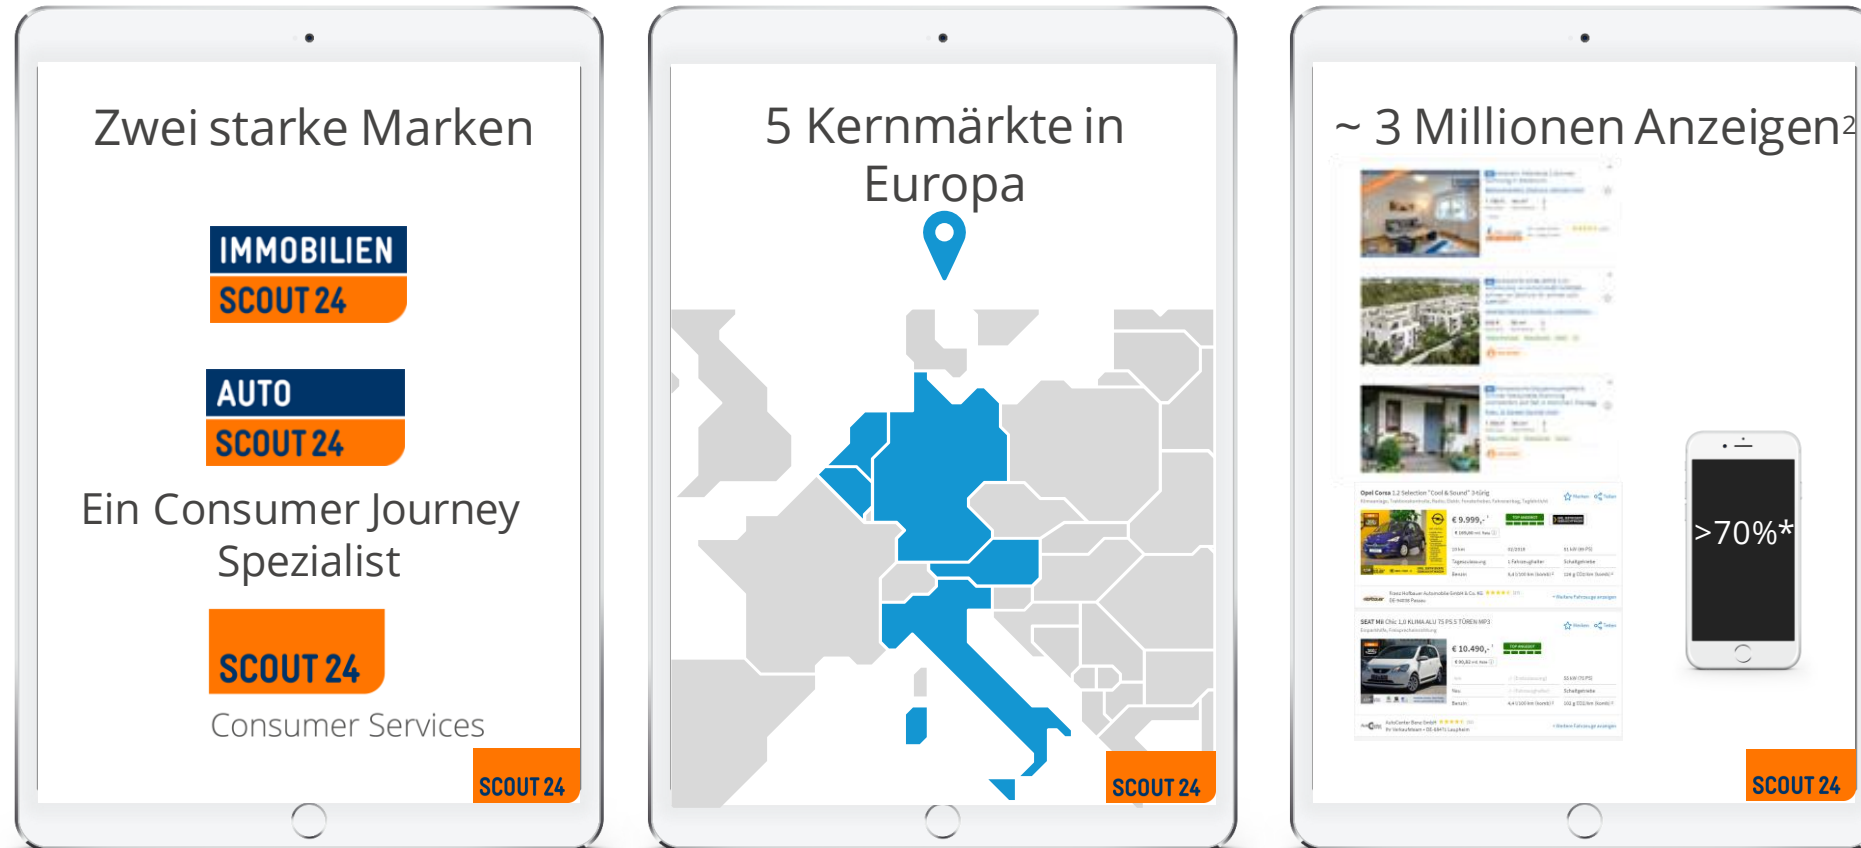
Zwei starke Marken

IMMOBILIEN
SCOUT 24

AUTO
SCOUT 24

Ein Consumer Journey Spezialist

SCOUT 24
Consumer Services

SCOUT 24

5 Kernmärkte in Europa

SCOUT 24

~ 3 Millionen Anzeigen²

Opel Corsa 1.2 Selection "Cool & Sound" 3-türig

€ 9.999,-¹

SEAT Mii Chic 1.0 KLIMA ALU 75 PS 5 TÜREN MP3

€ 10.490,-¹

>70%*

SCOUT 24